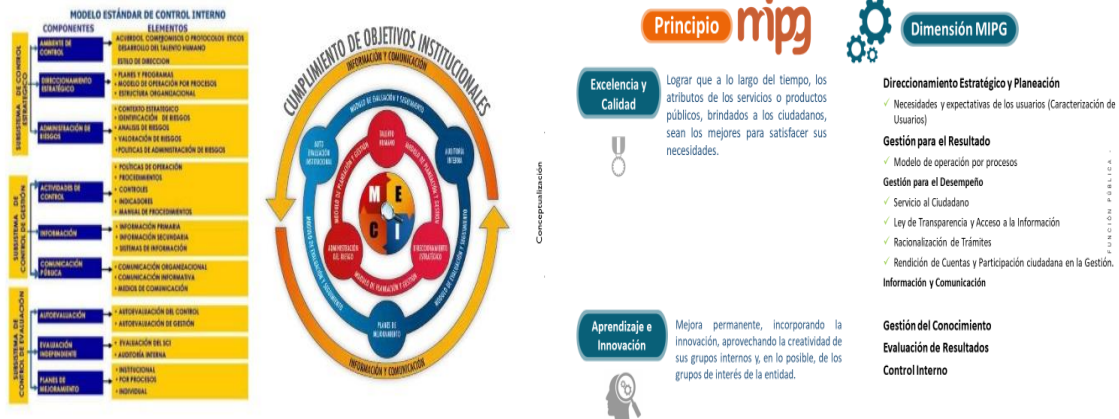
MODELO ESTÁNDAR DE CONTROL INTERNO

COMPONENTES

ELEMENTOS

SUBSISTEMA DE CONTROL ESTRATÉGICO

AMBIENTE DE CONTROL

• ACUERDOS, COMPROMISOS O PROTOCOLOS ÉTICOS
• DESARROLLO DEL TALENTO HUMANO
• ESTILO DE DIRECCIÓN

DIRECCIONAMIENTO ESTRATÉGICO

• PLANES Y PROGRAMAS
• MODELO DE OPERACIÓN POR PROCESOS
• ESTRUCTURA ORGANIZACIONAL

ADMINISTRACIÓN DE RIESGOS

• CONTEXTO ESTRATÉGICO
• IDENTIFICACIÓN DE RIESGOS
• ANÁLISIS DE RIESGOS
• VALORACIÓN DE RIESGOS
• POLÍTICAS DE ADMINISTRACIÓN DE RIESGOS

SUBSISTEMA DE CONTROL DE GESTIÓN

ACTIVIDADES DE CONTROL

• POLÍTICAS DE OPERACIÓN
• PROCEDIMIENTOS
• CONTROLES
• INDICADORES
• MANUAL DE PROCEDIMIENTOS

INFORMACIÓN

• INFORMACIÓN PRIMARIA
• INFORMACIÓN SECUNDARIA
• SISTEMAS DE INFORMACIÓN

COMUNICACIÓN PÚBLICA

• COMUNICACIÓN ORGANIZACIONAL
• COMUNICACIÓN INFORMATIVA
• MEDIOS DE COMUNICACIÓN

SUBSISTEMA DE CONTROL DE EVALUACIÓN

AUTOEVALUACIÓN

• AUTOEVALUACIÓN DEL CONTROL
• AUTOEVALUACIÓN DE GESTIÓN

EVALUACIÓN INDEPENDIENTE

• EVALUACIÓN DEL SCI
• AUDITORÍA INTERNA

PLANES DE MEJORAMIENTO

• INSTITUCIONAL
• POR PROCESOS
• INDIVIDUAL

CUMPLIMIENTO DE OBJETIVOS INSTITUCIONALES

INFORMACIÓN Y COMUNICACIÓN

MÓDULO DE EVALUACIÓN Y SEGUIMIENTO

AUTO EVALUACIÓN INSTITUCIONAL

TALENTO HUMANO

AUDITORÍA INTERNA

MÓDULO DE PLANEACIÓN Y GESTIÓN

M E C I

ADMINISTRACIÓN DEL RIESGO

DIRECCIONAMIENTO ESTRATÉGICO

PLANES DE MEJORAMIENTO

INFORMACIÓN Y COMUNICACIÓN

Principio MIPG

Dimensión MIPG

Excelencia y Calidad

Lograr que a lo largo del tiempo, los atributos de los servicios o productos públicos, brindados a los ciudadanos, sean los mejores para satisfacer sus necesidades.

Conceptualización

Direccionamiento Estratégico y Planeación
✓ Necesidades y expectativas de los usuarios (Caracterización de Usuarios)
Gestión para el Resultado
✓ Modelo de operación por procesos
Gestión para el Desempeño
✓ Servicio al Ciudadano
✓ Ley de Transparencia y Acceso a la Información
✓ Racionalización de Trámites
✓ Rendición de Cuentas y Participación ciudadana en la Gestión.
Información y Comunicación

FUNCIÓN PÚBLICA

Aprendizaje e Innovación

Mejora permanente, incorporando la innovación, aprovechando la creatividad de sus grupos internos y, en lo posible, de los grupos de interés de la entidad.

Gestión del Conocimiento
Evaluación de Resultados
Control Interno